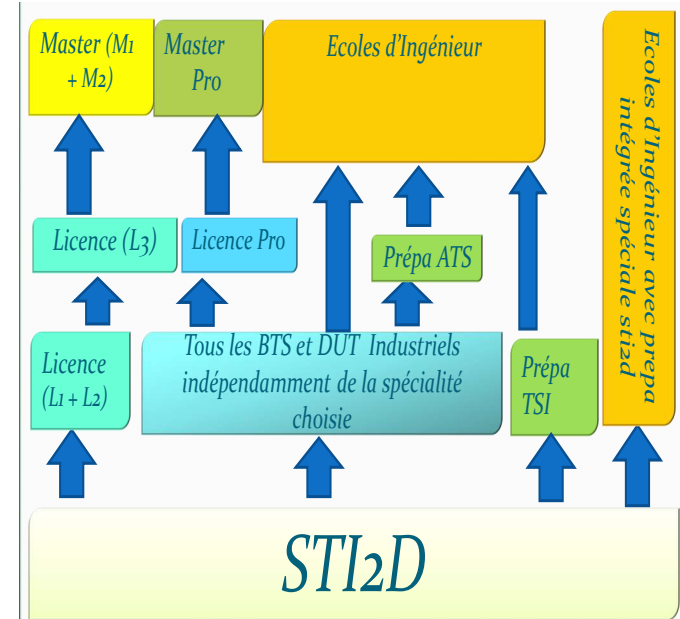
Master (M1 + M2)

Master Pro

Ecoles d'Ingénieur

Ecoles d'Ingénieur avec prepa intégrée spéciale sti2d

Licence (L3)

Licence Pro

Prépa ATS

Licence (L1 + L2)

Tous les BTS et DUT Industriels indépendamment de la spécialité choisie

Prépa TSI

STI2D